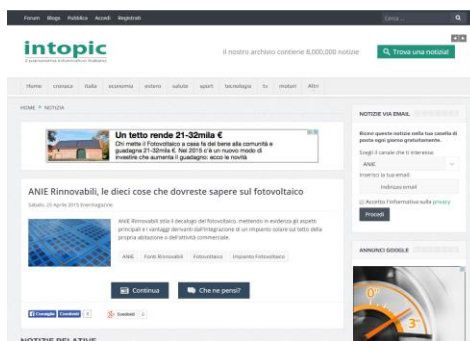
Forum Blogs Pubblica Accedi Registrati

Cerca ...

intopic
Il giornalismo Informatico italiano

Il nostro archivio contiene 8.000.000 notizie

Trova una notizia!

Home cronaca Italia economia estero salute sport tecnologia tv motori Altri

HOME » NOTIZIA

Un tetto rende 21-32mila €
Chi mette il Fotovoltaico a casa fa del bene alla comunità e guadagna 21-32mila €. Nel 2015 c'è un nuovo modo di investire che aumenta il guadagno: ecco le novità

ANIE Rinnovabili, le dieci cose che dovreste sapere sul fotovoltaico

Sabato, 25 Aprile 2015 Energiaggiornate

ANIE Rinnovabili stila il decalogo del fotovoltaico, mettendo in evidenza gli aspetti principali e i vantaggi derivanti dall'integrazione di un impianto solare sul tetto della propria abitazione o dell'attività commerciale.

ANIE Fonti Rinnovabili Fotovoltaico Impianto Fotovoltaico

Continua

Che ne pensi?

Consiglia Condividi 0 Condividi 0

NOTIZIE RELATIVE

NOTIZIE VIA EMAIL

Ricevi queste notizie nella tua casella di posta ogni giorno gratuitamente.

Scegli il canale che ti interessa:

ANIE

Inserisci la tua email:

Indirizzo email

Accetto l'informativa sulla privacy

Procedi

ANNUNCI GOOGLE